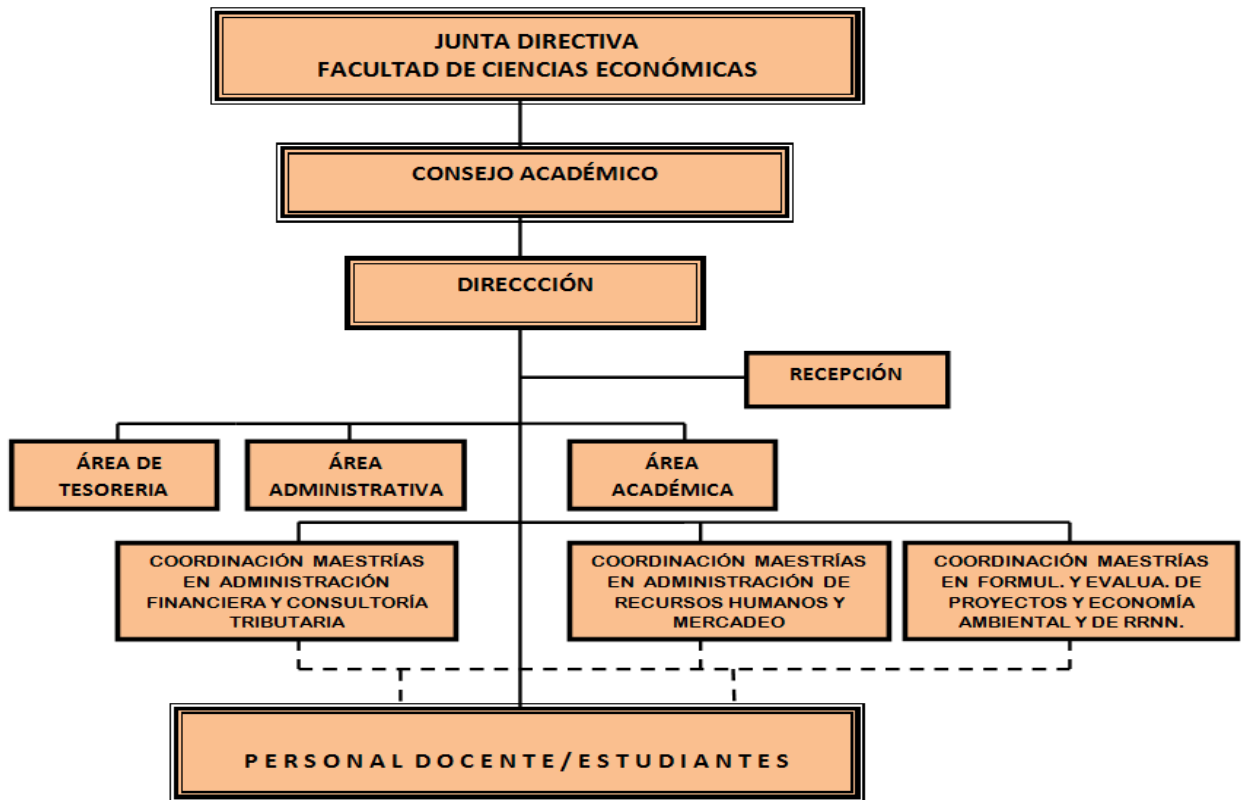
JUNTA DIRECTIVA
FACULTAD DE CIENCIAS ECONÓMICAS

CONSEJO ACADÉMICO

DIRECCCIÓN

RECEPCIÓN

ÁREA DE TESORERIA

ÁREA ADMINISTRATIVA

ÁREA ACADÉMICA

COORDINACIÓN MAESTRÍAS EN ADMINISTRACIÓN FINANCIERA Y CONSULTORÍA TRIBUTARIA

COORDINACIÓN MAESTRÍAS EN ADMINISTRACIÓN DE RECURSOS HUMANOS Y MERCADEO

COORDINACIÓN MAESTRÍAS EN FORMUL. Y EVALUA. DE PROYECTOS Y ECONOMÍA AMBIENTAL Y DE RRNN.

PERSONAL DOCENTE/ESTUDIANTES